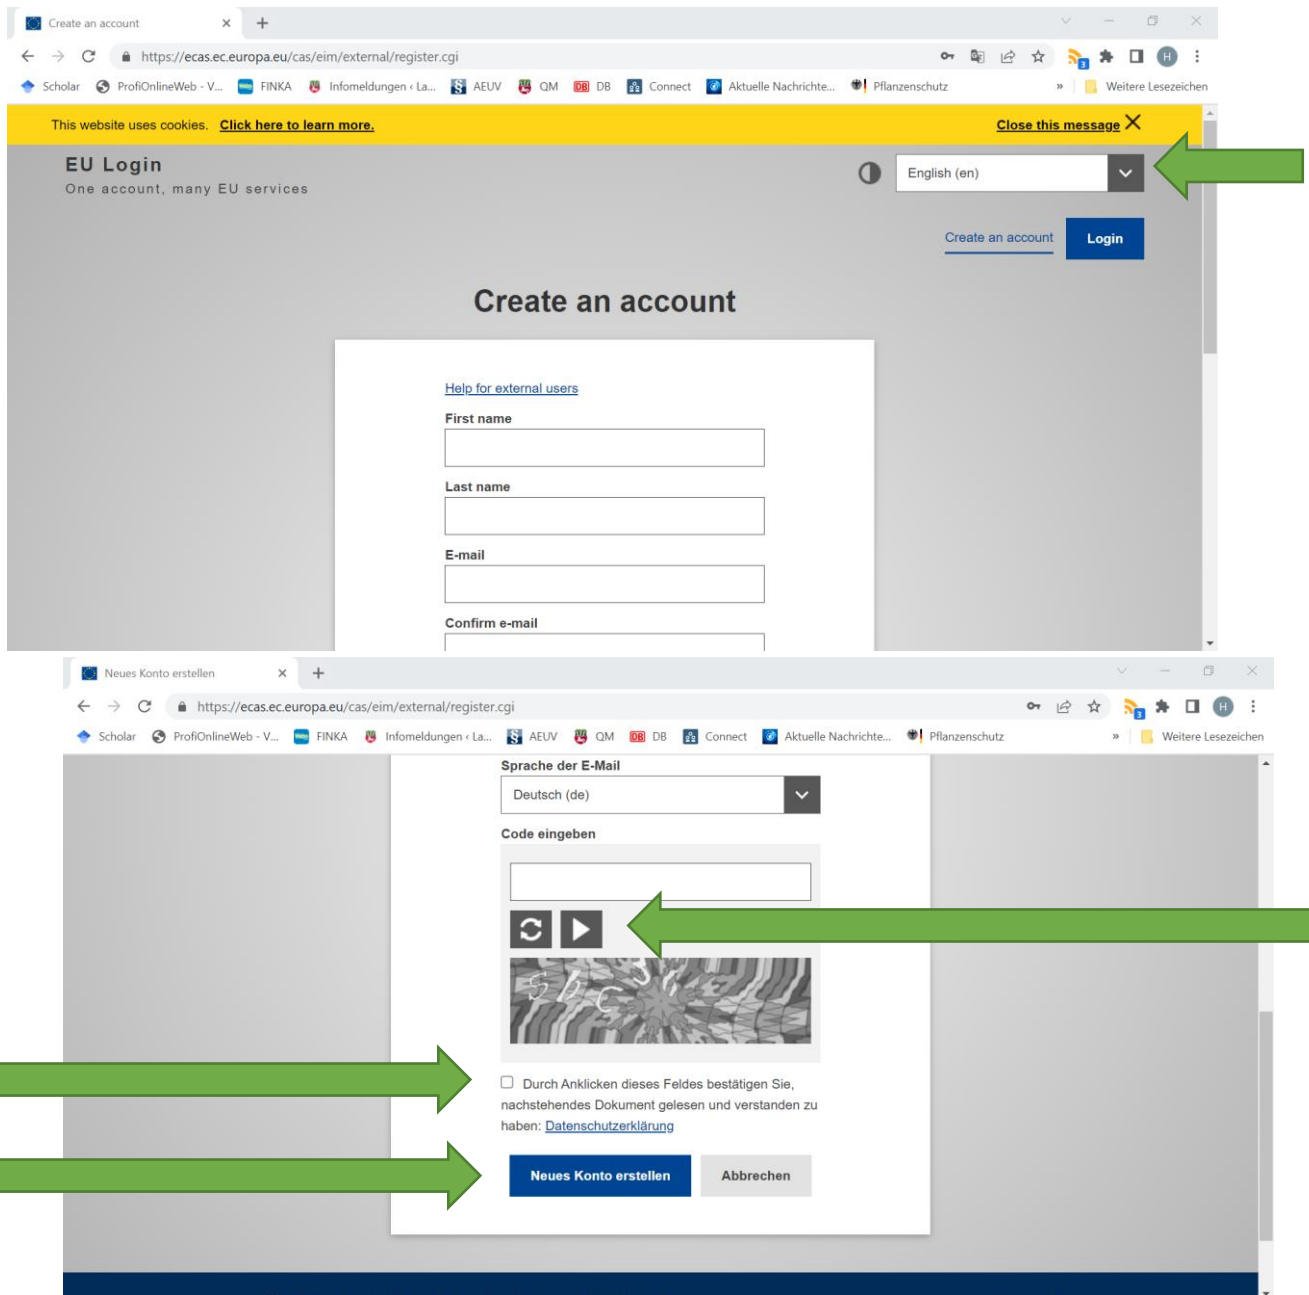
Create an account ×

https://ecas.ec.europa.eu/cas/eim/external/register.cgi

Scholar ProfiOnlineWeb - V... FINKA Infomeldungen ‹ La... AEUV QM DB Connect Aktuelle Nachrichte... Pflanzenschutz » Weitere Lesezeichen

This website uses cookies. Click here to learn more. Close this message

EU Login
One account, many EU services

English (en)

Create an account Login

Create an account

Help for external users

First name

Last name

E-mail

Confirm e-mail

Neues Konto erstellen ×

https://ecas.ec.europa.eu/cas/eim/external/register.cgi

Scholar ProfiOnlineWeb - V... FINKA Infomeldungen ‹ La... AEUV QM DB Connect Aktuelle Nachrichte... Pflanzenschutz » Weitere Lesezeichen

Sprache der E-Mail

Deutsch (de)

Code eingeben

Durch Anklicken dieses Feldes bestätigen Sie, nachstehendes Dokument gelesen und verstanden zu haben: Datenschutzerklärung

Neues Konto erstellen Abbrechen